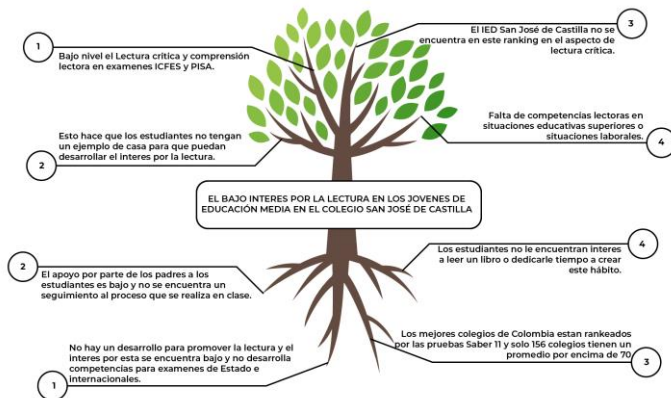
1
Bajo nivel el Lectura crítica y comprensión lectora en examenes ICFES y PISA.

3
El IED San José de Castilla no se encuentra en este ranking en el aspecto de lectura crítica.

2
Esto hace que los estudiantes no tengan un ejemplo de casa para que puedan desarrollar el interes por la lectura.

4
Falta de competencias lectoras en situaciones educativas superiores o situaciones laborales.

EL BAJO INTERES POR LA LECTURA EN LOS JOVENES DE EDUCACIÓN MEDIA EN EL COLEGIO SAN JOSÉ DE CASTILLA

2
El apoyo por parte de los padres a los estudiantes es bajo y no se encuentra un seguimiento al proceso que se realiza en clase.

4
Los estudiantes no le encuentran interes a leer un libro o dedicarle tiempo a crear este hábito.

1
No hay un desarrollo para promover la lectura y el interes por esta se encuentra bajo y no desarrolla competencias para examenes de Estado e internacionales.

3
Los mejores colegios de Colombia estan rankeados por las pruebas Saber 11 y solo 156 colegios tienen un promedio por encima de 70